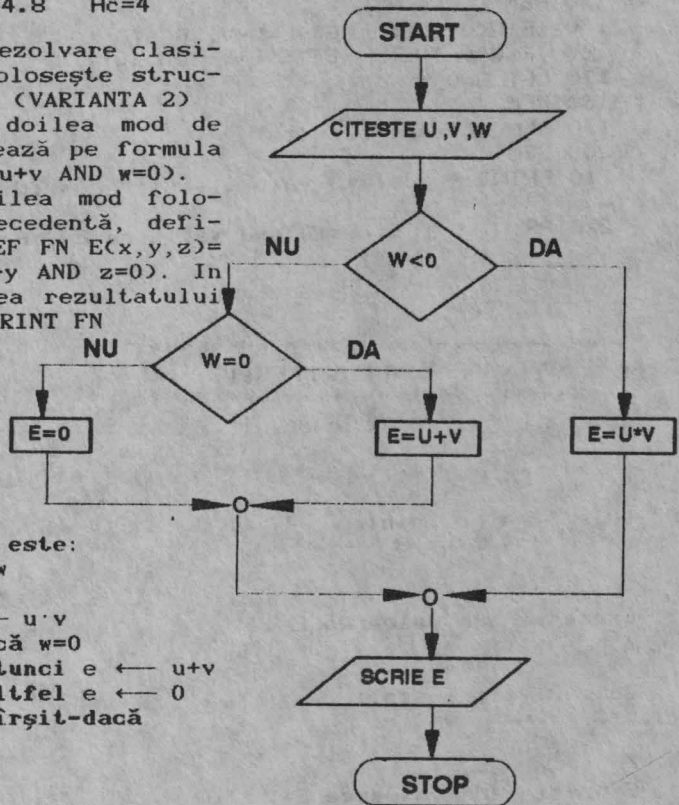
4.8 Hc=4

ezolvare clasiolosește struc- (VARIANTA 2) doilea mod de ează pe formula u+v AND w=0). ilea mod folo-ecedentă, defi-EF FN E(x,y,z)= y AND z=0). In ea rezultatului RINT FN

este:
v

- u·v
că w=0
tunci e ⟵ u+v
ltfel e ⟵ 0
îrșit-dacă

START

CITESTE U ,V ,W

NU

W<0

DA

NU

W=0

DA

E=0

E=U+V

E=U*V

SCRIE E

STOP